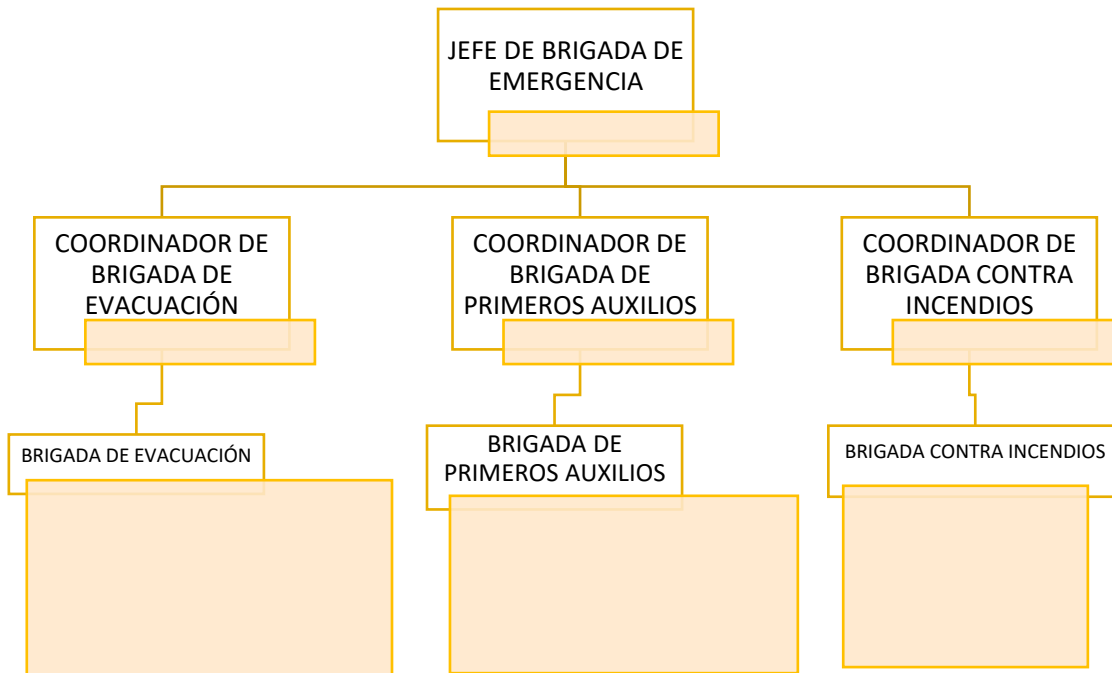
JEFE DE BRIGADA DE EMERGENCIA

COORDINADOR DE BRIGADA DE EVACUACIÓN

COORDINADOR DE BRIGADA DE PRIMEROS AUXILIOS

COORDINADOR DE BRIGADA CONTRA INCENDIOS

BRIGADA DE EVACUACIÓN

BRIGADA DE PRIMEROS AUXILIOS

BRIGADA CONTRA INCENDIOS